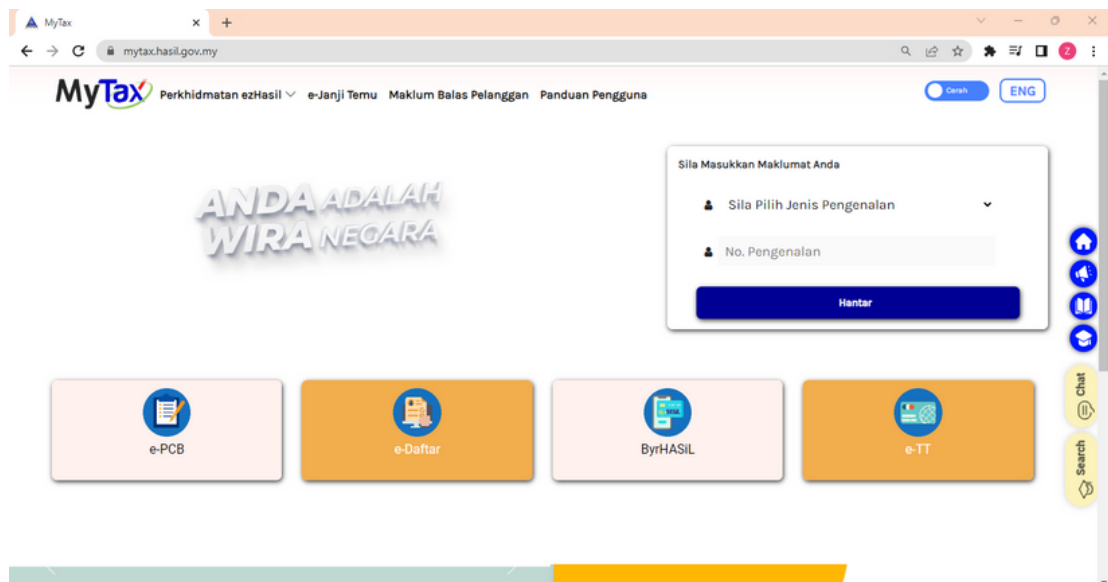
MyTax
mytax.hasil.gov.my

MyTax Perkhidmatan ezHasil e-Janji Temu Maklum Balas Pelanggan Panduan Pengguna

Cerah ENG

ANDA ADALAH WIRA NEGARA

Sila Masukkan Maklumat Anda

Sila Pilih Jenis Pengenalan

No. Pengenalan

Hantar

e-PCB

e-Daftar

ByrHASiL

e-TT

Chat

Search